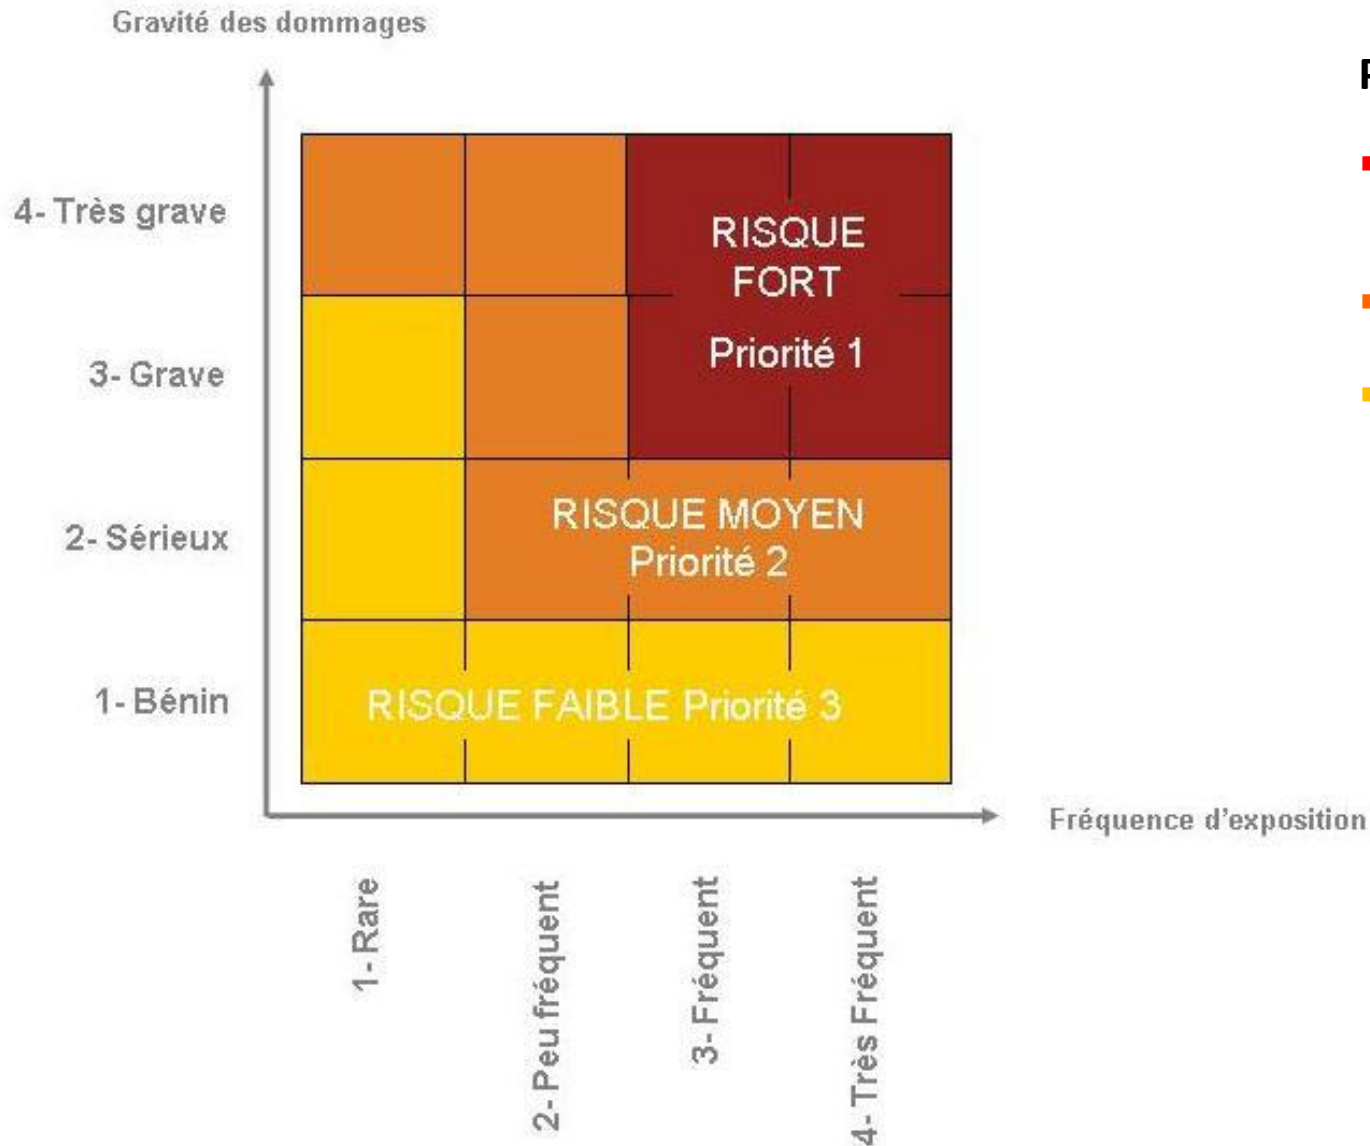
Gravité des dommages

4- Très grave

3- Grave

2- Sérieux

1- Bénin

RISQUE FORT

Priorité 1

RISQUE MOYEN Priorité 2

RISQUE FAIBLE Priorité 3

Fréquence d'exposition

1- Rare

2- Peu fréquent

3- Fréquent

4- Très Fréquent

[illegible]